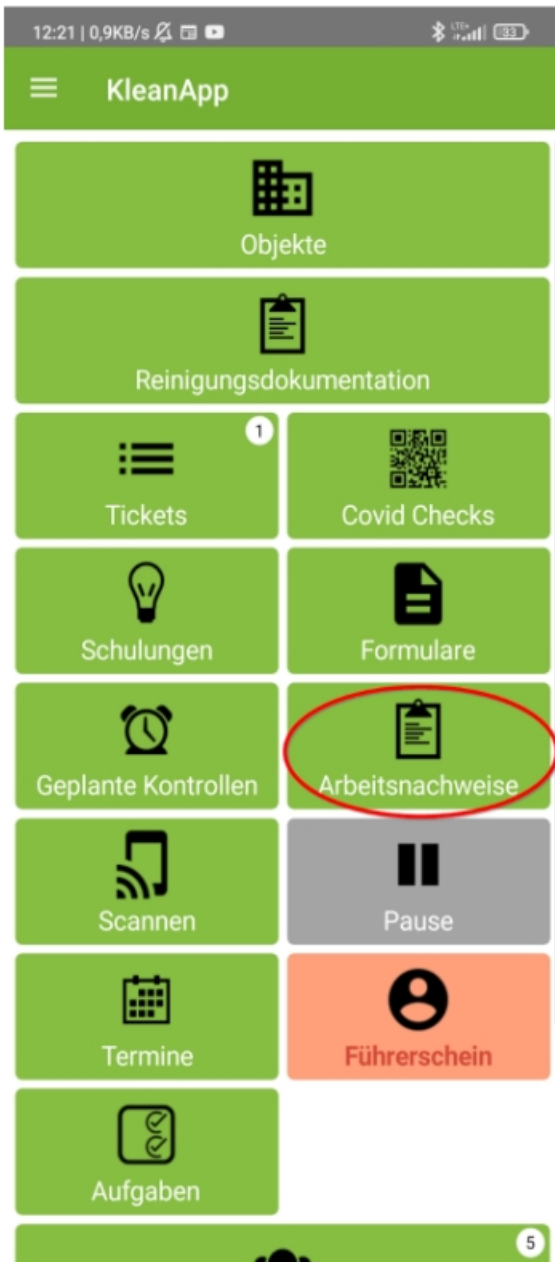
12:21 | 0,9KB/s
83

KleanApp

Objekte

Reinigungsdokumentation

1
Tickets

Covid Checks

Schulungen

Formulare

Geplante Kontrollen

Arbeitsnachweise

Scannen

Pause

Termine

Führerschein

Aufgaben

5